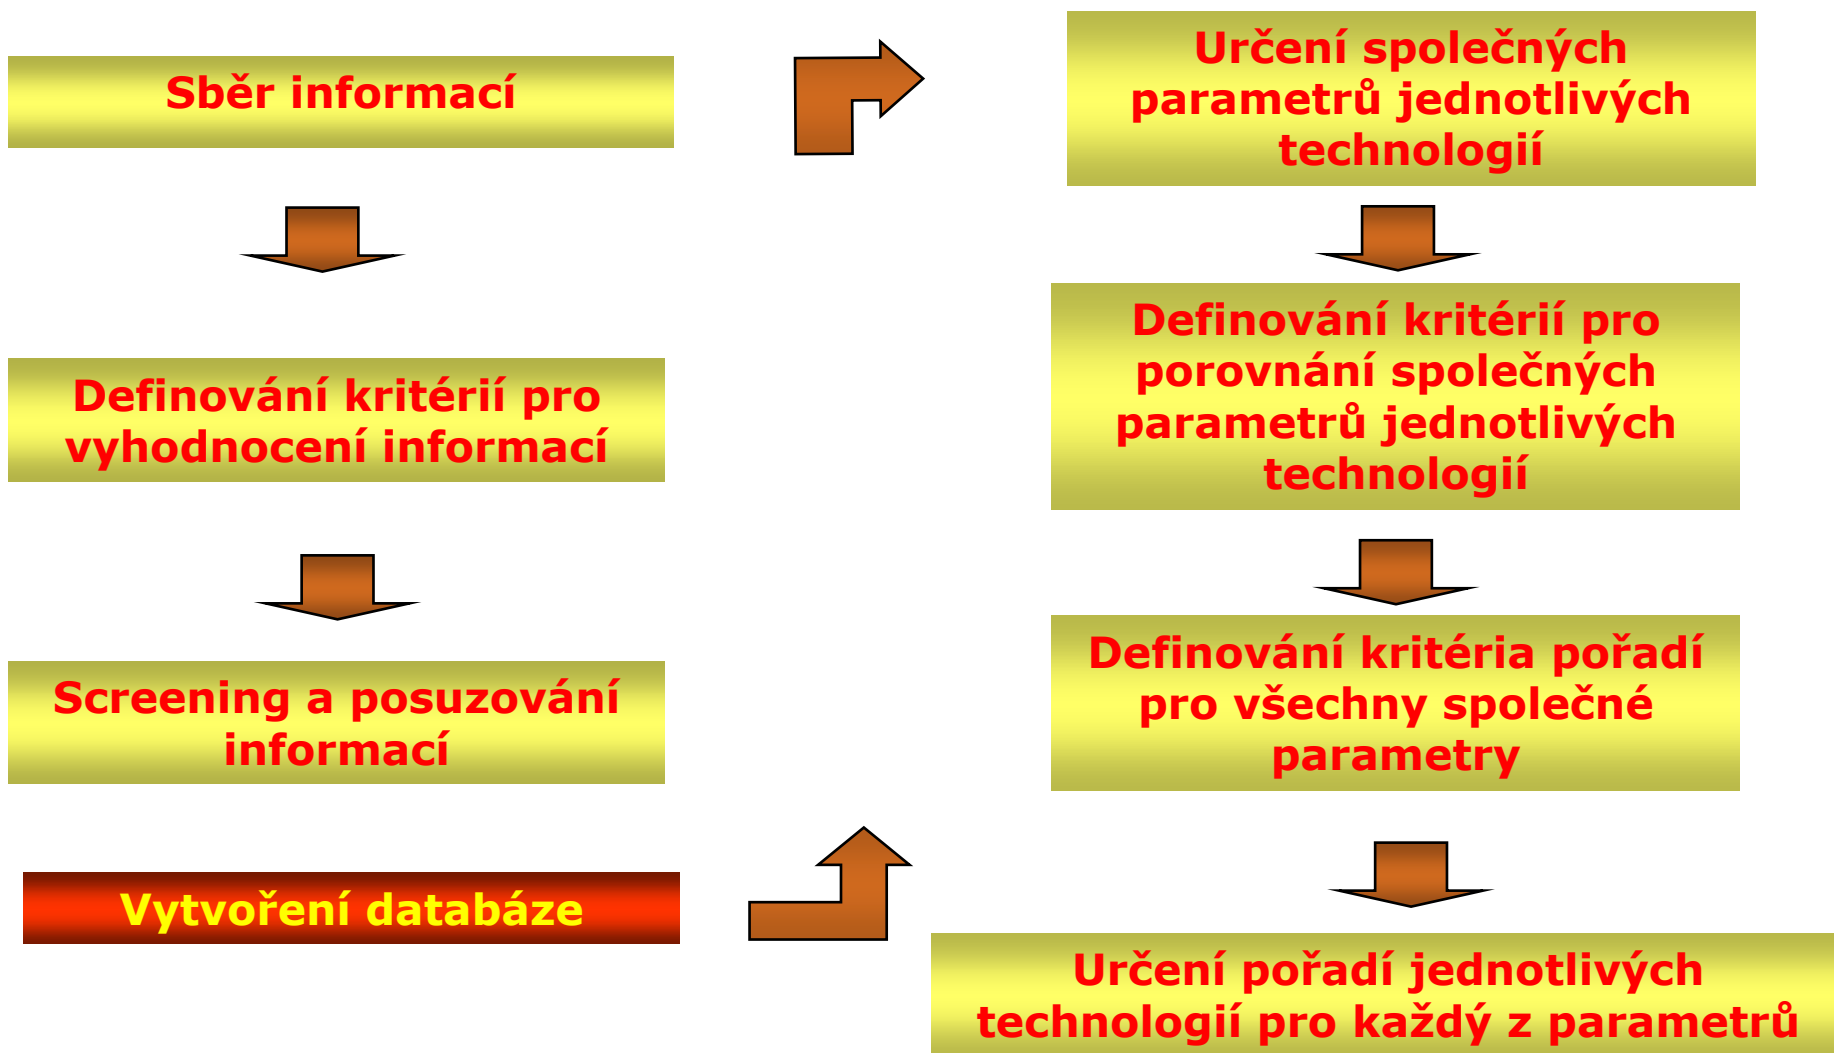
Sběr informací

Definování kritérií pro vyhodnocení informací

Screening a posuzování informací

Vytvoření databáze

Určení společných parametrů jednotlivých technologií

Definování kritérií pro porovnání společných parametrů jednotlivých technologií

Definování kritéria pořadí pro všechny společné parametry

Určení pořadí jednotlivých technologií pro každý z parametrů